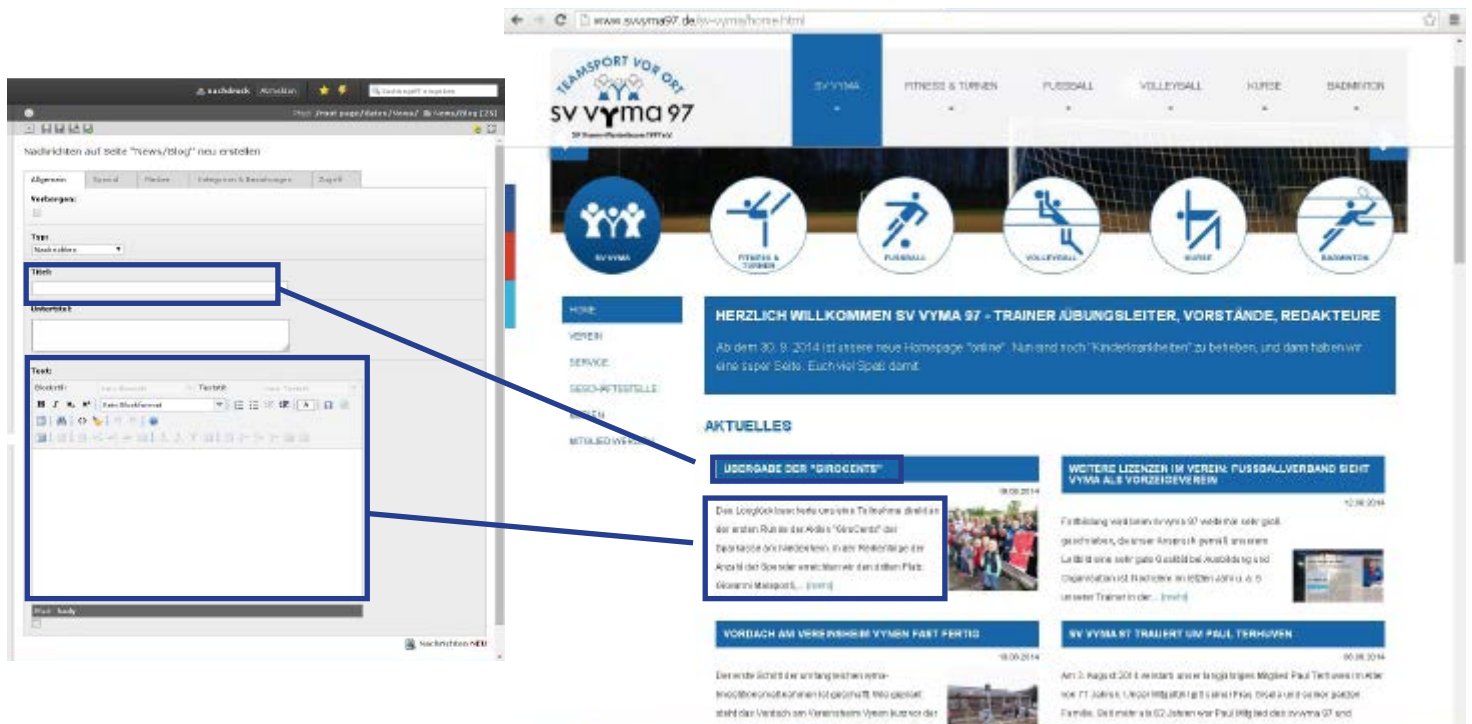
nachdruck Abmelden

Nachrichten auf Seite "News/Blog" neu erstellen

Allgemein | Spezial | Medien | Kategorien & Beziehungen | Zugriff

Verborgen:

Typ:
Nachrichten

Titel:

Untertitel:

Text:

Nachrichten NEU

www.svvyma97.de/sv-vyma/home.html

TEAMSPORT VOR ORT
SV VYMA 97

SV VYMA | FITNESS & TURNEN | FUSSBALL | VOLLEYBALL | KURSE | BADMINTON

SV VYMA | FITNESS & TURNEN | FUSSBALL | VOLLEYBALL | KURSE | BADMINTON

HOME
VEREIN
SERVICE
GESCHÄFTSSTELLE
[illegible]
MITGLIED WERDEN

HERZLICH WILLKOMMEN SV VYMA 97 - TRAINER /ÜBUNGSLEITER, VORSTÄNDE, REDAKTEURE

Ab dem 30. 9. 2014 ist unsere neue Homepage "online". Nun sind noch "Kinderkrankheiten" zu beheben, und dann haben wir eine super Seite. Euch viel Spaß damit.

AKTUELLES

ÜBERGABE DER "GIROCENTS"

Das Losglück bescherte uns eine Teilnahme direkt an der ersten Runde der Aktion "GiroCents" der Sparkasse am Niederrhein. In der Rangfolge der Anzahl der Spender erreichten wir den dritten Platz. Giovanni Maiaporti,... [mehr]

WEITERE LIZENZEN IM VEREIN: FUSSBALLVERBAND SIEHT VYMA ALS VORZEIGEVEREIN

Fortbildung wird beim sv vyma 97 weiterhin sehr groß geschrieben, da unser Anspruch gemäß unserem Leitbild eine sehr gute Qualität bei Ausbildung und Organisation ist. Nachdem im letzten Jahr u. a. 5 unserer Trainer in der... [mehr]

VORDACH AM VEREINSHEIM VYMEN FAST FERTIG

Der erste Schritt der umfangreichen vyma-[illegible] ist geschafft. Wie geplant steht das Vordach am Vereinsheim Vymen kurz vor der

SV VYMA 97 TRAUERT UM PAUL TERHUVEN

Am 3. August 2014 verstarb unser langjähriges Mitglied Paul Terhuven im Alter von 77 Jahren. Unser Mitgefühl gilt seiner Frau, Beate und seiner ganzen Familie. Seit mehr als 62 Jahren war Paul Mitglied des sv vyma 97 und